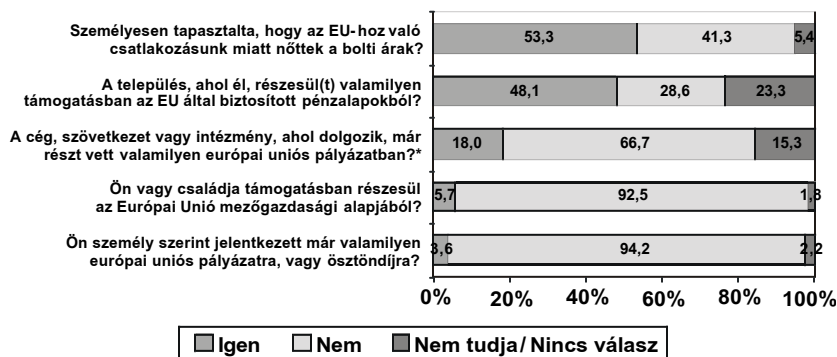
Személyesen tapasztalta, hogy az EU-hoz való csatlakozásunk miatt nőttek a bolti árak?

53,3 41,3 5,4

A település, ahol él, részesül(t) valamilyen támogatásban az EU által biztosított pénzalapokból?

48,1 28,6 23,3

A cég, szövetkezet vagy intézmény, ahol dolgozik, már részt vett valamilyen európai uniós pályázatban?*

18,0 66,7 15,3

Ön vagy családja támogatásban részesül az Európai Unió mezőgazdasági alapjából?

5,7 92,5 1,8

Ön személy szerint jelentkezett már valamilyen európai uniós pályázatra, vagy ösztöndíjra?

3,6 94,2 2,2

0% 20% 40% 60% 80% 100%

Igen Nem Nem tudja/ Nincs válasz